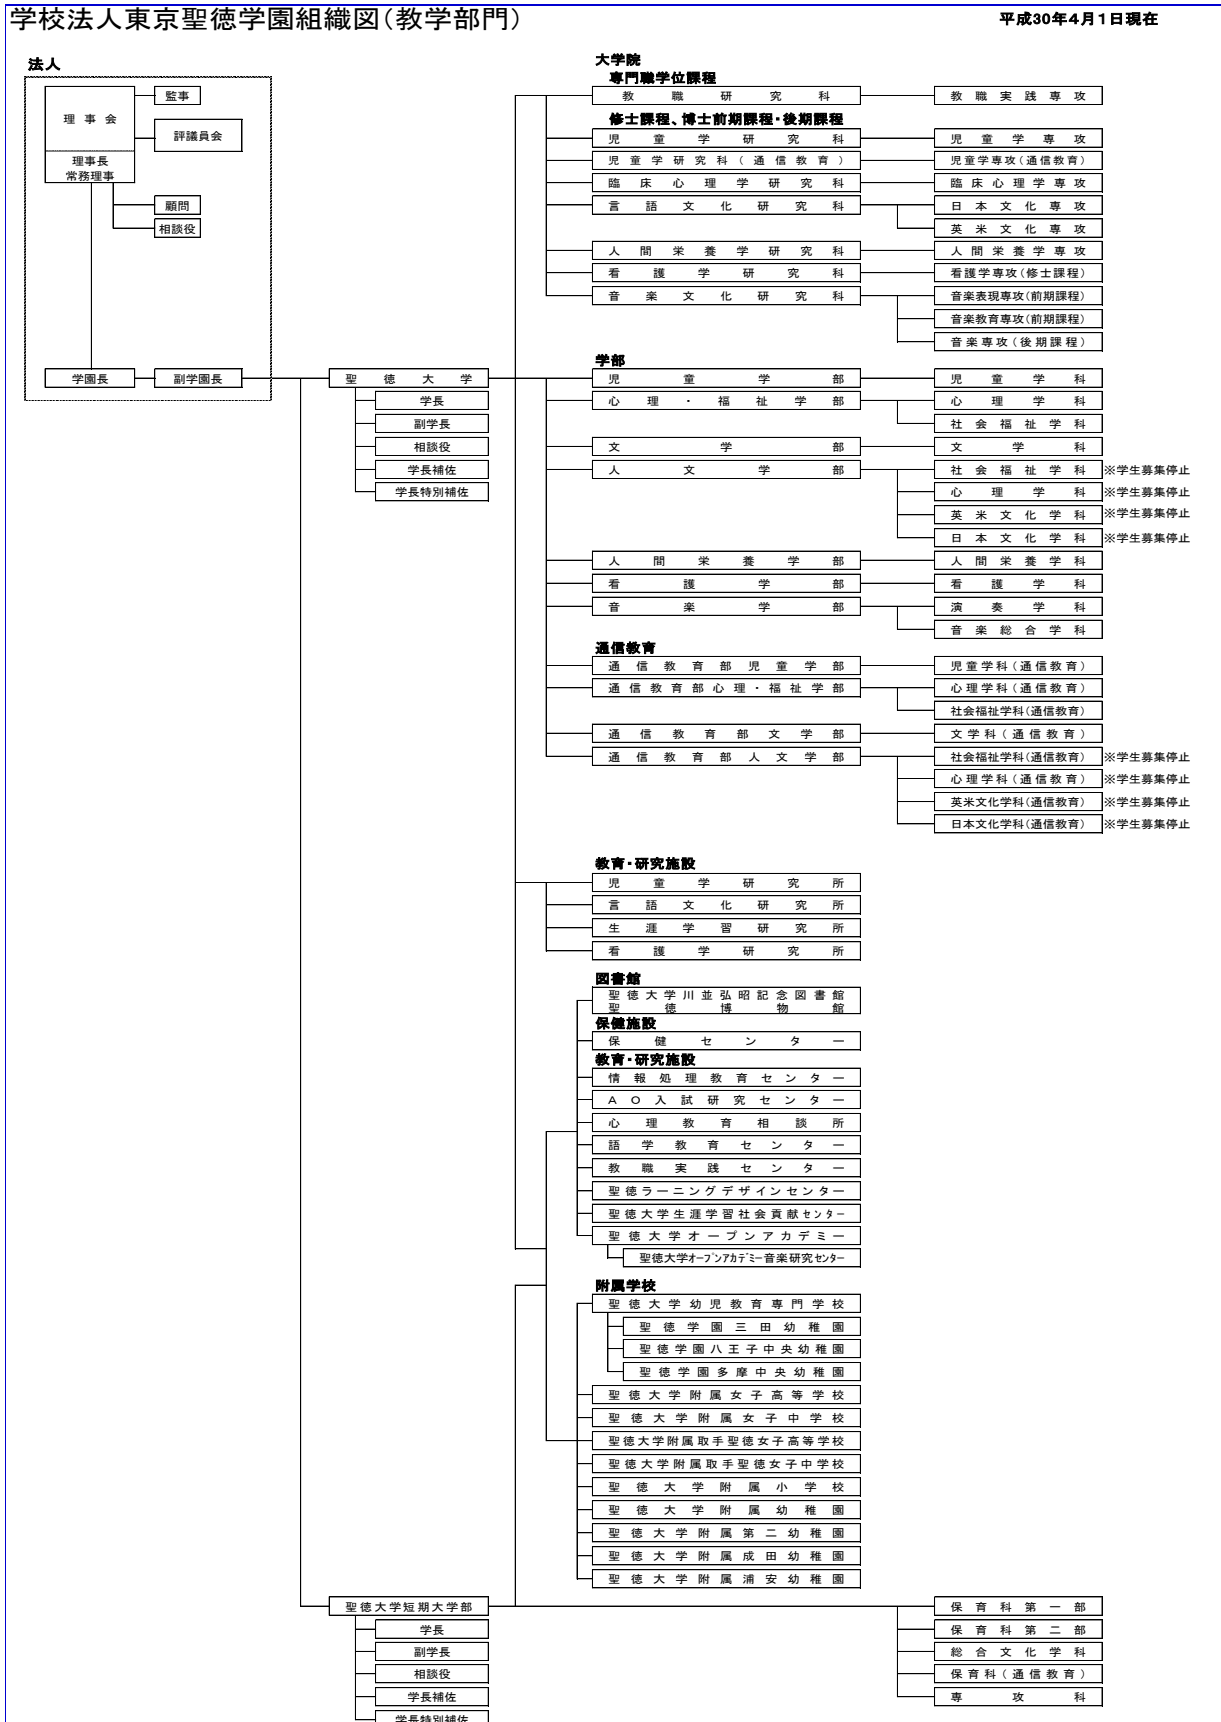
学校法人東京聖徳学園組織図(教学部門)

平成30年4月1日現在

法人

理事会

監事

評議員会

理事長
常務理事

顧問

相談役

学園長

副学園長

聖徳大学

学長

副学長

相談役

学長補佐

学長特別補佐

大学院

専門職学位課程

教職研究科

教職実践専攻

修士課程、博士前期課程・後期課程

児童学研究科

児童学専攻

児童学研究科(通信教育)

児童学専攻(通信教育)

臨床心理学研究科

臨床心理学専攻

言語文化研究科

日本文化専攻

英米文化専攻

人間栄養学研究科

人間栄養学専攻

看護学研究科

看護学専攻(修士課程)

音楽文化研究科

音楽表現専攻(前期課程)

音楽教育専攻(前期課程)

音楽専攻(後期課程)

学部

児童学部

児童学科

心理・福祉学部

心理学科

社会福祉学科

文学部

文学科

人文学部

社会福祉学科 ※学生募集停止

心理学科 ※学生募集停止

英米文化学科 ※学生募集停止

日本文化学科 ※学生募集停止

人間栄養学部

人間栄養学科

看護学部

看護学科

音楽学部

演奏学科

音楽総合学科

通信教育

通信教育部児童学部

児童学科(通信教育)

通信教育部心理・福祉学部

心理学科(通信教育)

社会福祉学科(通信教育)

通信教育部文学部

文学科(通信教育)

通信教育部人文学部

社会福祉学科(通信教育) ※学生募集停止

心理学科(通信教育) ※学生募集停止

英米文化学科(通信教育) ※学生募集停止

日本文化学科(通信教育) ※学生募集停止

教育・研究施設

児童学研究所

言語文化研究所

生涯学習研究所

看護学研究所

図書館

聖徳大学川並弘昭記念図書館

聖徳博物館

保健施設

保健センター

教育・研究施設

情報処理教育センター

AO入試研究センター

心理教育相談所

語学教育センター

教職実践センター

聖徳ラーニングデザインセンター

聖徳大学生涯学習社会貢献センター

聖徳大学オープンアカデミー

聖徳大学オープンアカデミー音楽研究センター

附属学校

聖徳大学幼児教育専門学校

聖徳学園三田幼稚園

聖徳学園八王子中央幼稚園

聖徳学園多摩中央幼稚園

聖徳大学附属女子高等学校

聖徳大学附属女子中学校

聖徳大学附属取手聖徳女子高等学校

聖徳大学附属取手聖徳女子中学校

聖徳大学附属小学校

聖徳大学附属幼稚園

聖徳大学附属第二幼稚園

聖徳大学附属成田幼稚園

聖徳大学附属浦安幼稚園

聖徳大学短期大学部

学長

副学長

相談役

学長補佐

学長特別補佐

保育科第一部

保育科第二部

総合文化学科

保育科(通信教育)

専攻科